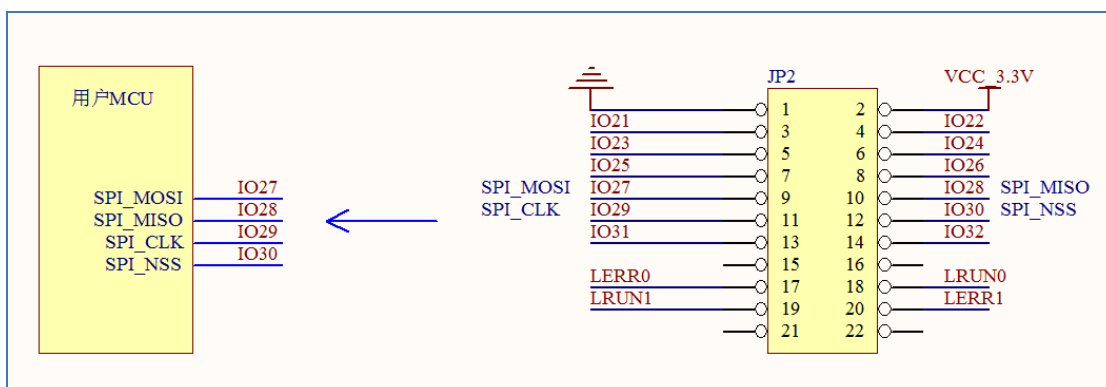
用户MCU

SPI_MOSI IO27
SPI_MISO IO28
SPI_CLK IO29
SPI_NSS IO30

JP2

VCC_3.3V

| | | | | | |
|---|---|---|---|---|---|
| | | 1 | 2 | | |
| | IO21 | 3 | 4 | IO22 | |
| | IO23 | 5 | 6 | IO24 | |
| | IO25 | 7 | 8 | IO26 | |
| SPI_MOSI | IO27 | 9 | 10 | IO28 | SPI_MISO |
| SPI_CLK | IO29 | 11 | 12 | IO30 | SPI_NSS |
| | IO31 | 13 | 14 | IO32 | |
| | | 15 | 16 | | |
| | LERR0 | 17 | 18 | LRUN0 | |
| | LRUN1 | 19 | 20 | LERR1 | |
| | | 21 | 22 | | |